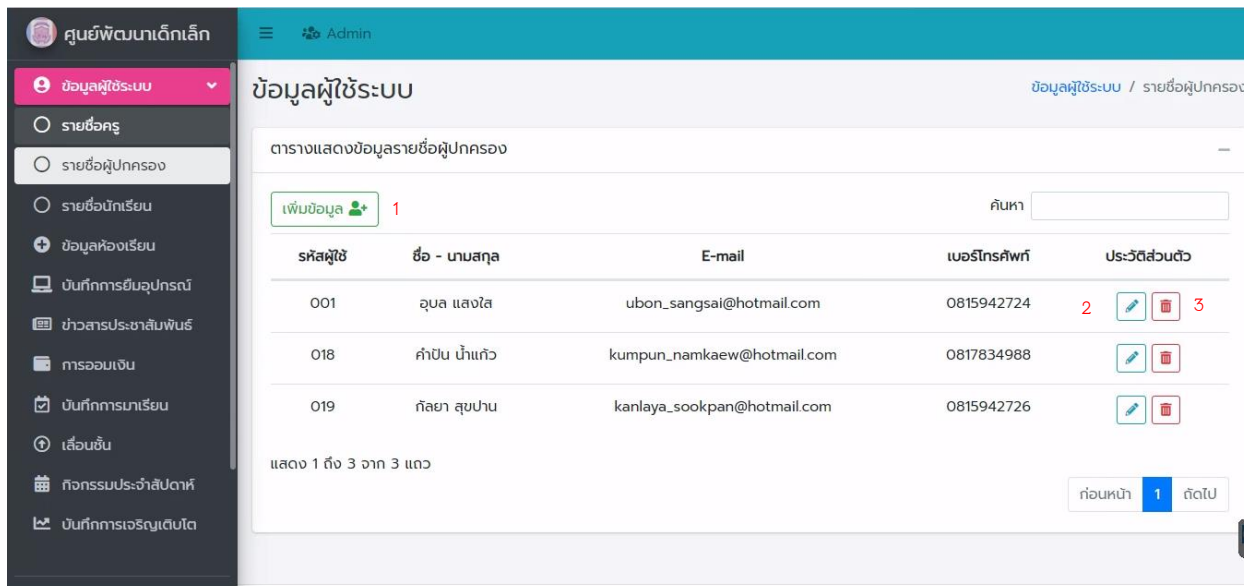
ศูนย์พัฒนาเด็กเล็ก

Admin

ข้อมูลผู้ใช้ระบบ
รายชื่อครู
รายชื่อผู้ปกครอง
รายชื่อนักเรียน
ข้อมูลห้องเรียน
บันทึกการยืมอุปกรณ์
ข่าวสารประชาสัมพันธ์
การออมเงิน
บันทึกการมาเรียน
เลื่อนชั้น
กิจกรรมประจำสัปดาห์
บันทึกการเจริญเติบโต

ข้อมูลผู้ใช้ระบบ

ข้อมูลผู้ใช้ระบบ / รายชื่อผู้ปกครอง

ตารางแสดงข้อมูลรายชื่อผู้ปกครอง

เพิ่มข้อมูล 1

ค้นหา

| รหัสผู้ใช้ | ชื่อ - นามสกุล | E-mail | เบอร์โทรศัพท์ | ประวัติส่วนตัว |
|---|---|---|---|---|
| 001 | อุบล แสงใส | ubon_sangsai@hotmail.com | 0815942724 | 2 3 |
| 018 | คำปัน น้ำแก้ว | kumpun_namkaew@hotmail.com | 0817834988 | |
| 019 | กัลยา สุขปาน | kanlaya_sookpan@hotmail.com | 0815942726 | |

แสดง 1 ถึง 3 จาก 3 แถว

ก่อนหน้า 1 ถัดไป